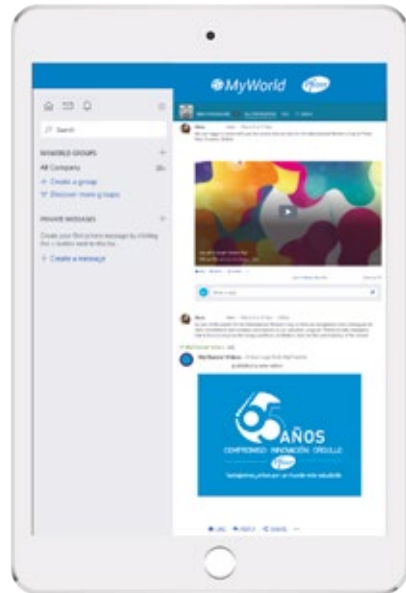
MyWorld

Pfizer

Search

YAMMER GROUPS

All Company

+ Create a group

Discover more groups

PRIVATE MESSAGES

Create a message

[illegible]

65 AÑOS

COMPROMISO · INNOVACIÓN · ORGULLO

Pfizer

Trabajamos juntos por un mundo más saludable

LIKE

REPLY

SHARE